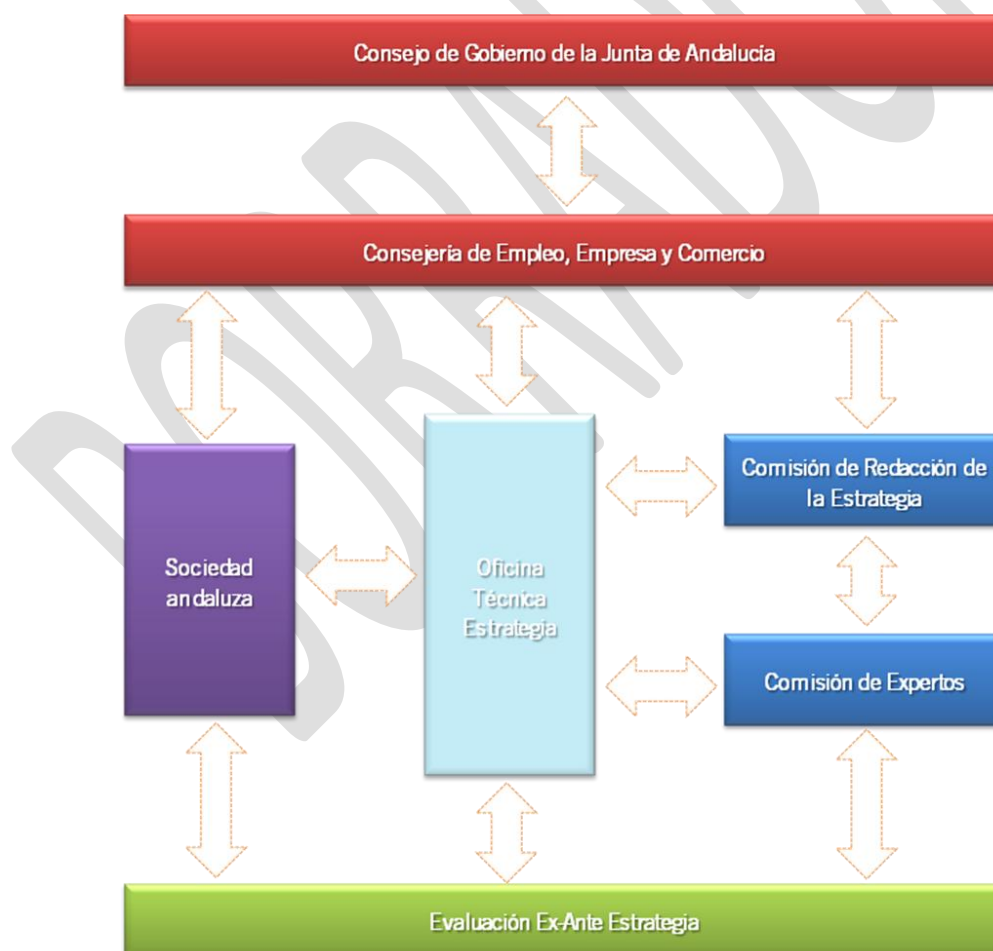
Consejo de Gobierno de la Junta de Andalucía

Consejería de Empleo, Empresa y Comercio

Sociedad andaluza

Oficina Técnica Estrategia

Comisión de Redacción de la Estrategia

Comisión de Expertos

Evaluación Ex-Ante Estrategia